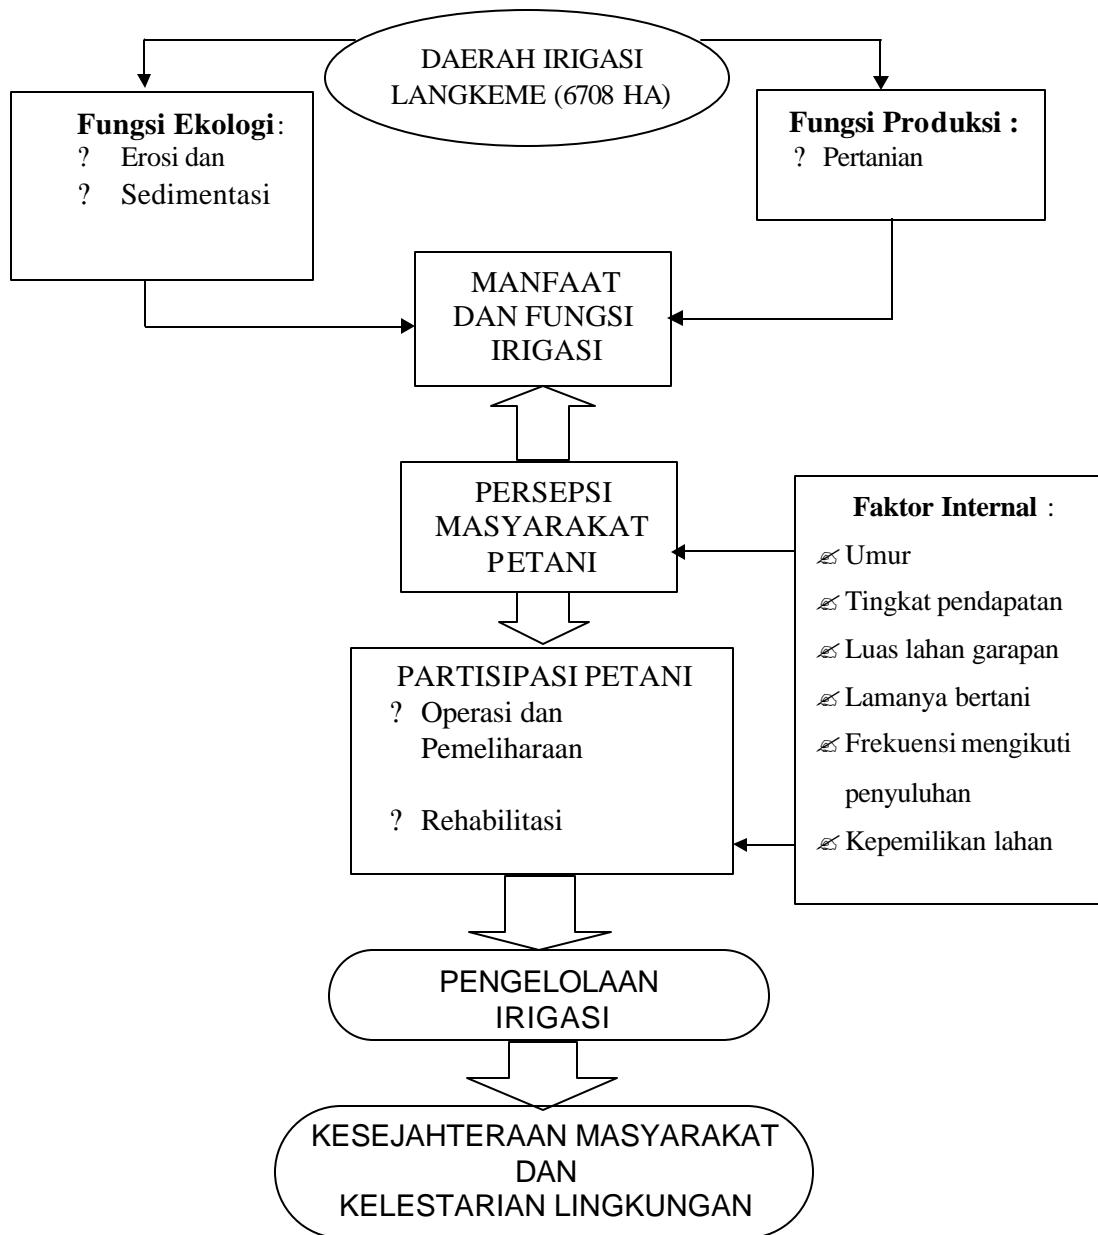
DAERAH IRIGASI LANGKEME (6708 HA)

**Fungsi Ekologi**:
? Erosi dan
? Sedimentasi

**Fungsi Produksi :**
? Pertanian

MANFAAT DAN FUNGSI IRIGASI

PERSEPSI MASYARAKAT PETANI

**Faktor Internal** :
✍ Umur
✍ Tingkat pendapatan
✍ Luas lahan garapan
✍ Lamanya bertani
✍ Frekuensi mengikuti penyuluhan
✍ Kepemilikan lahan

PARTISIPASI PETANI
? Operasi dan Pemeliharaan
? Rehabilitasi

PENGELOLAAN IRIGASI

KESEJAHTERAAN MASYARAKAT DAN KELESTARIAN LINGKUNGAN